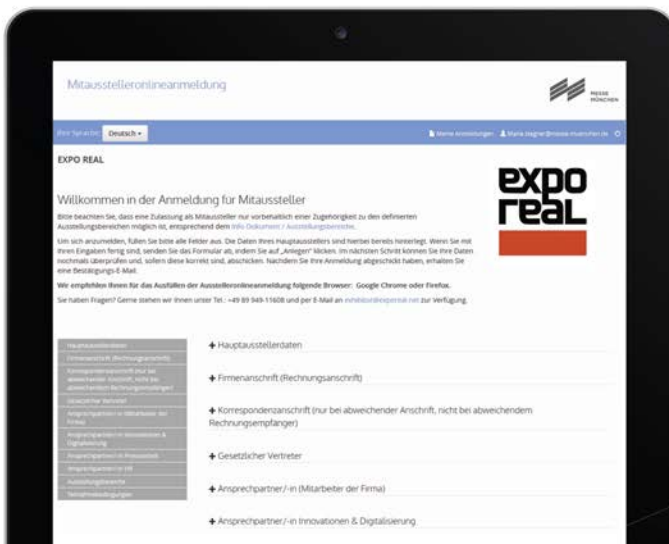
Mitausstelleronlineanmeldung

MESSE MÜNCHEN

Ihre Sprache: Deutsch

Meine Anmeldungen   Maria.diegner@messe-muenchen.de

EXPO REAL

expo real

Willkommen in der Anmeldung für Mitaussteller

Bitte beachten Sie, dass eine Zulassung als Mitaussteller nur vorbehaltlich einer Zugehörigkeit zu den definierten Ausstellungsbereichen möglich ist, entsprechend dem Info Dokument / Ausstellungsbereiche.

Um sich anzumelden, füllen Sie bitte alle Felder aus. Die Daten Ihres Hauptausstellers sind hierbei bereits hinterlegt. Wenn Sie mit Ihren Eingaben fertig sind, senden Sie das Formular ab, indem Sie auf „Anlegen" klicken. Im nächsten Schritt können Sie Ihre Daten nochmals überprüfen und, sofern diese korrekt sind, abschicken. Nachdem Sie Ihre Anmeldung abgeschickt haben, erhalten Sie eine Bestätigungs-E-Mail.

Wir empfehlen Ihnen für das Ausfüllen der Ausstelleronlineanmeldung folgende Browser: Google Chrome oder Firefox.

Sie haben Fragen? Gerne stehen wir Ihnen unter Tel.: +49 89 949-11608 und per E-Mail an exhibitor@exporeal.net zur Verfügung.

Hauptausstellerdaten
Firmenanschrift (Rechnungsanschrift)
Korrespondenzanschrift (nur bei abweichender Anschrift, nicht bei abweichendem Rechnungsempfänger)
Gesetzlicher Vertreter
Ansprechpartner/-in (Mitarbeiter der Firma)
Ansprechpartner/-in Innovationen & Digitalisierung
Ansprechpartner/-in Pressestelle
Ansprechpartner/-in HR
Ausstellungsbereiche
Teilnahmebedingungen

+ Hauptausstellerdaten

+ Firmenanschrift (Rechnungsanschrift)

+ Korrespondenzanschrift (nur bei abweichender Anschrift, nicht bei abweichendem Rechnungsempfänger)

+ Gesetzlicher Vertreter

+ Ansprechpartner/-in (Mitarbeiter der Firma)

+ Ansprechpartner/-in Innovationen & Digitalisierung